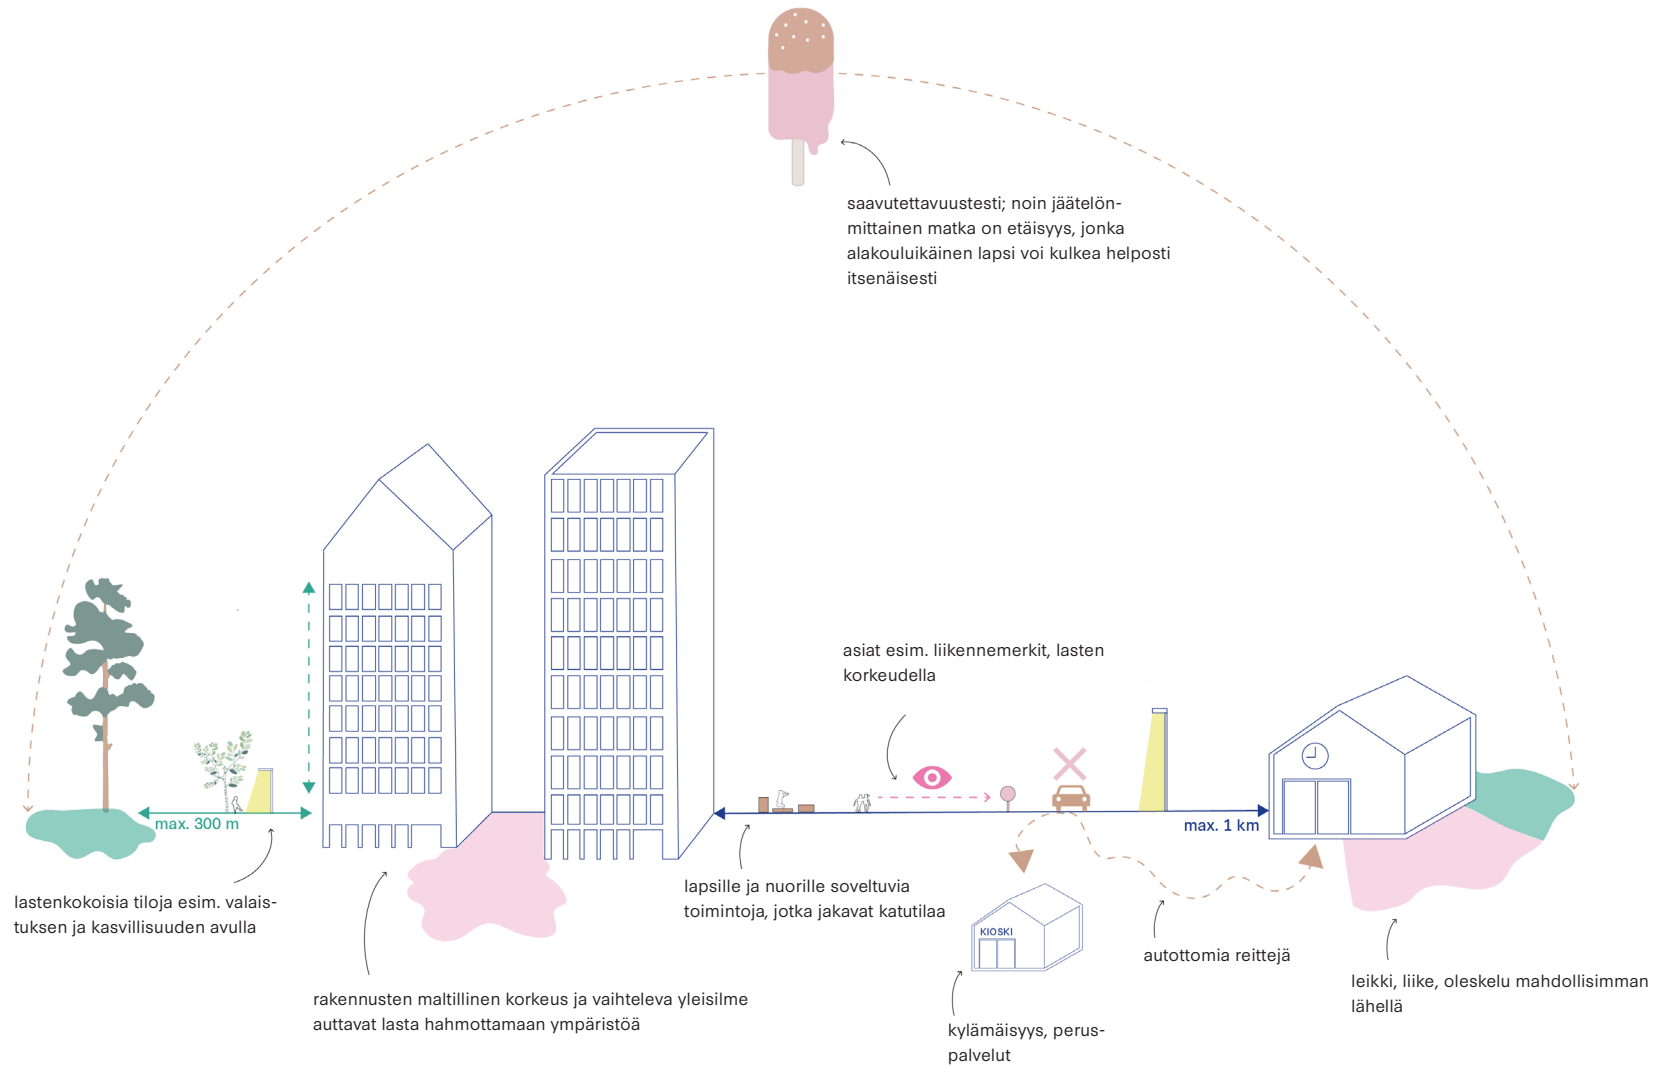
saavutettavuustesti; noin jäätelönmittainen matka on etäisyys, jonka alakouluikäinen lapsi voi kulkea helposti itsenäisesti

asiat esim. liikennemerkit, lasten korkeudella

max. 300 m

max. 1 km

KIOSKI

lastenkokoisia tiloja esim. valaistuksen ja kasvillisuuden avulla

rakennusten maltillinen korkeus ja vaihteleva yleisilme auttavat lasta hahmottamaan ympäristöä

lapsille ja nuorille soveltuvia toimintoja, jotka jakavat katutilaa

kylämäisyys, peruspalvelut

autottomia reittejä

leikki, liike, oleskelu mahdollisimman lähellä